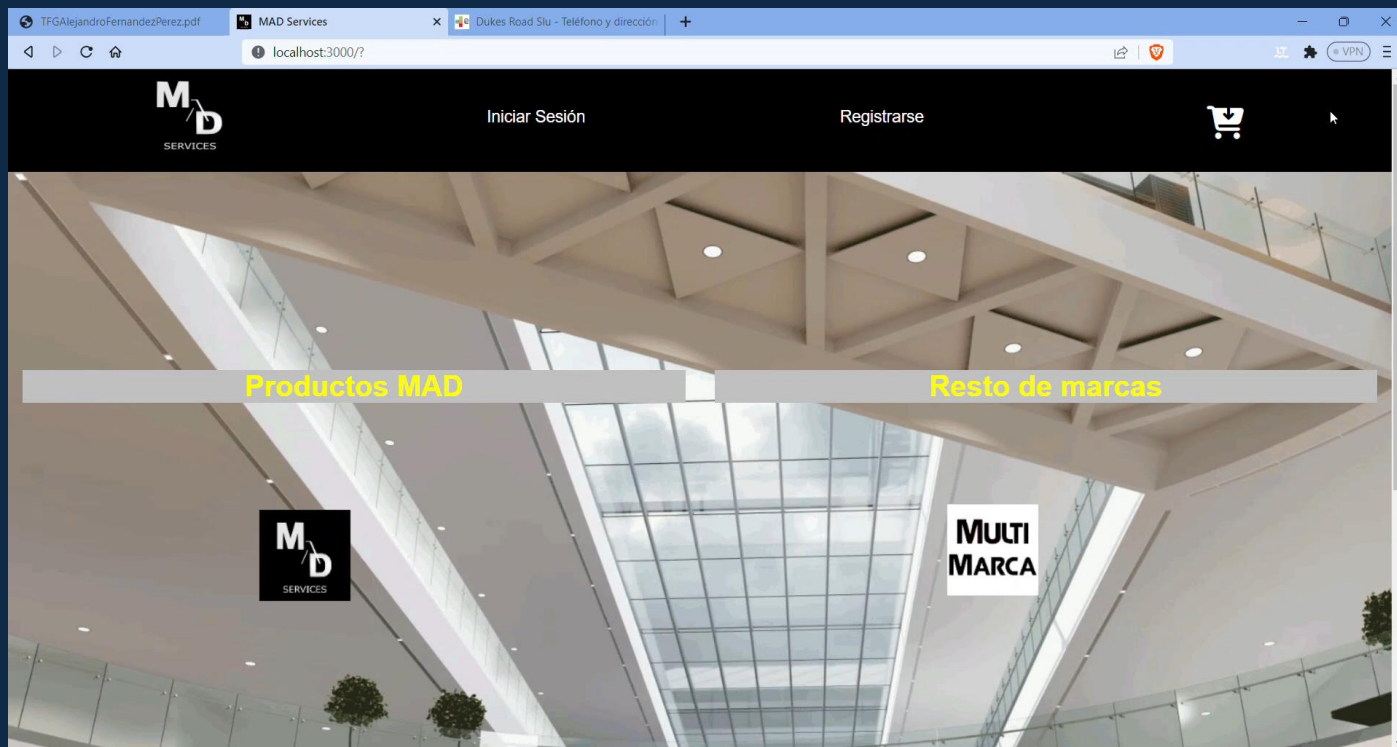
TFGAlejandroFernandezPerez.pdf
MAD Services
Dukes Road Slu - Teléfono y dirección
localhost:3000/?
VPN

M D SERVICES
Iniciar Sesión
Registrarse

Productos MAD
Resto de marcas

M D SERVICES

MULTI MARCA